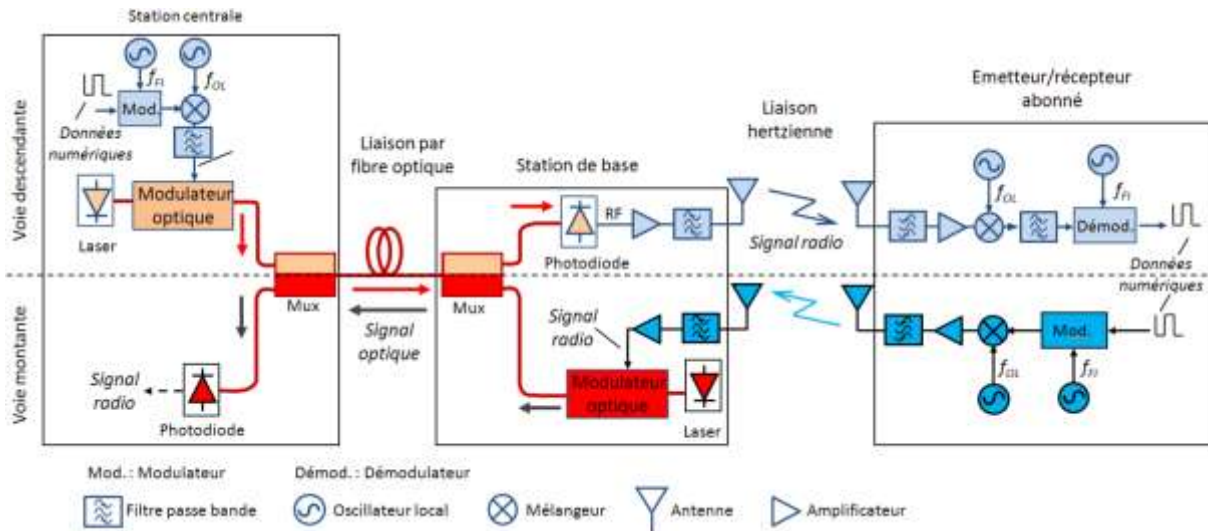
Station centrale

Voie descendante

$f_{FI}$ $f_{OL}$

Mod.

Données numériques

Modulateur optique

Laser

Liaison par fibre optique

Station de base

RF

Photodiode

Liaison hertzienne

Signal radio

Emetteur/récepteur abonné

$f_{OL}$ $f_{FI}$

Démod.

Données numériques

Mux

Mux

Signal optique

Voie montante

Signal radio

Photodiode

Signal radio

Modulateur optique

Laser

Mod.

$f_{OL}$ $f_{FI}$

Mod.: Modulateur

Démod.: Démodulateur

Filtre passe bande

Oscillateur local

Mélangeur

Antenne

Amplificateur